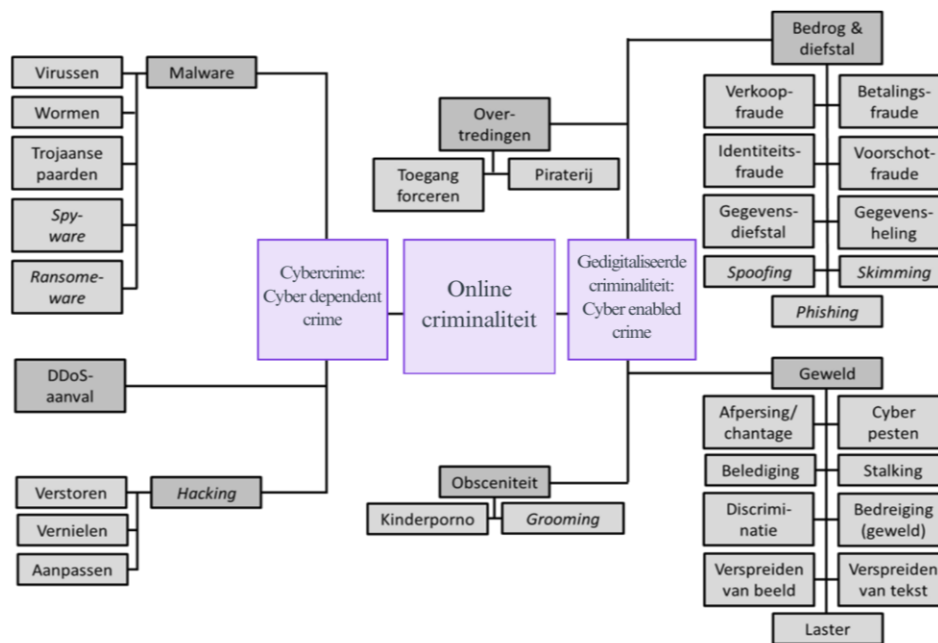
Virussen
Malware
Wormen
Trojaanse paarden
Spy-ware
Ransome-ware

Over-tredingen
Toegang forceren
Piraterij

Bedrog & diefstal
Verkoop-fraude
Betalings-fraude
Identiteits-fraude
Voorschot-fraude
Gegevens-diefstal
Gegevens-heling
Spoofing
Skimming
Phishing

Cybercrime: Cyber dependent crime
Online criminaliteit
Gedigitaliseerde criminaliteit: Cyber enabled crime

DDoS-aanval

Geweld
Afpersing/ chantage
Cyber pesten
Belediging
Stalking
Discrimi-natie
Bedreiging (geweld)
Verspreiden van beeld
Verspreiden van tekst
Laster

Verstoren
Hacking
Vernielen
Aanpassen

Obsceniteit
Kinderporno
Grooming